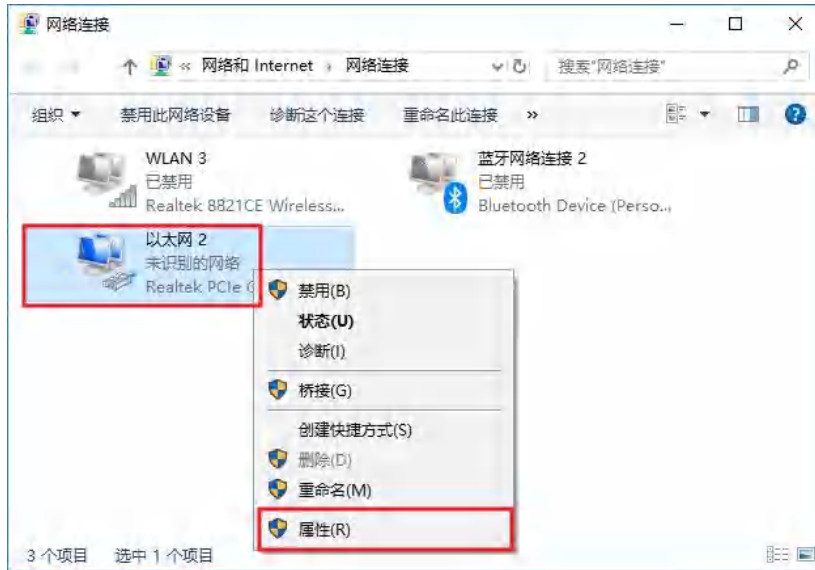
网络连接

« 网络和 Internet › 网络连接

搜索"网络连接"

组织 ▾　禁用此网络设备　诊断这个连接　重命名此连接　»

WLAN 3
已禁用
Realtek 8821CE Wireless...

蓝牙网络连接 2
已禁用
Bluetooth Device (Perso...

以太网 2
未识别的网络
Realtek PCIe G

禁用(B)
状态(U)
诊断(I)
桥接(G)
创建快捷方式(S)
删除(D)
重命名(M)
属性(R)

3 个项目　选中 1 个项目